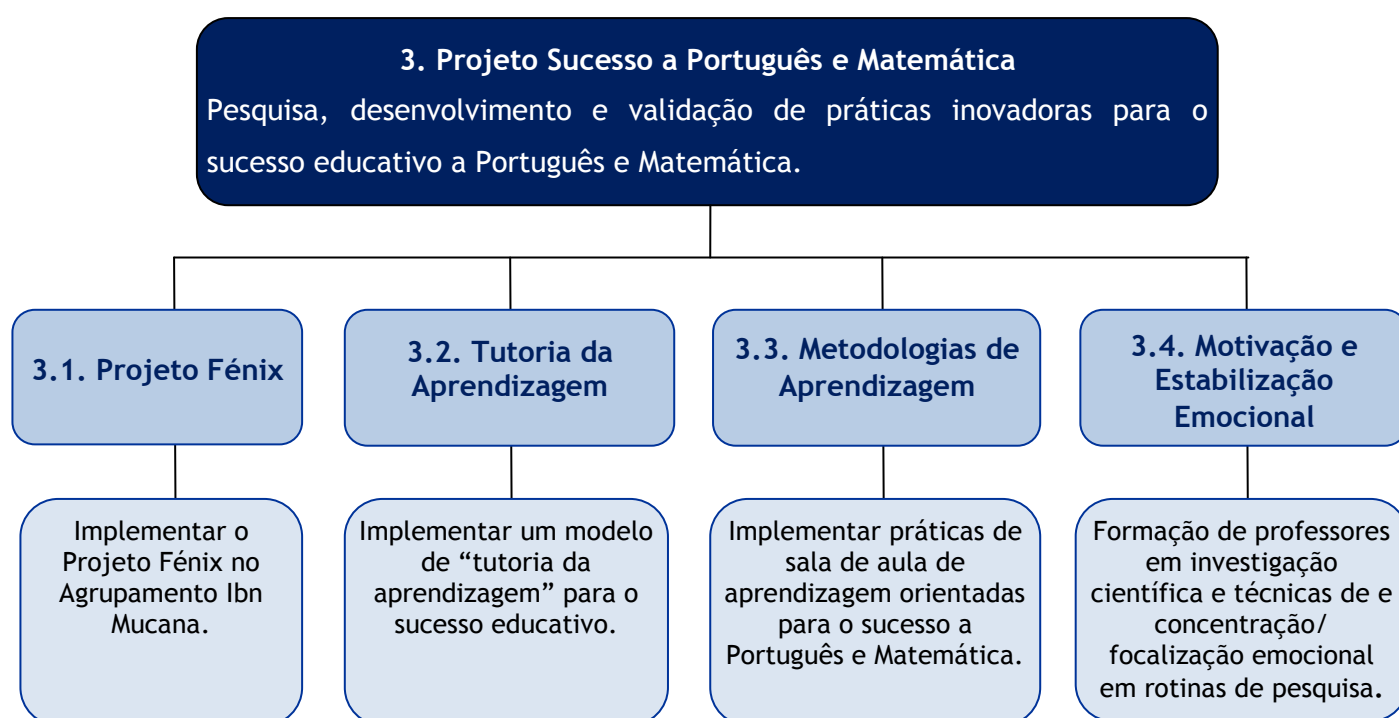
3. Projeto Sucesso a Português e Matemática

Pesquisa, desenvolvimento e validação de práticas inovadoras para o sucesso educativo a Português e Matemática.

3.1. Projeto Fénix

Implementar o Projeto Fénix no Agrupamento Ibn Mucana.

3.2. Tutoria da Aprendizagem

Implementar um modelo de "tutoria da aprendizagem" para o sucesso educativo.

3.3. Metodologias de Aprendizagem

Implementar práticas de sala de aula de aprendizagem orientadas para o sucesso a Português e Matemática.

3.4. Motivação e Estabilização Emocional

Formação de professores em investigação científica e técnicas de e concentração/ focalização emocional em rotinas de pesquisa.